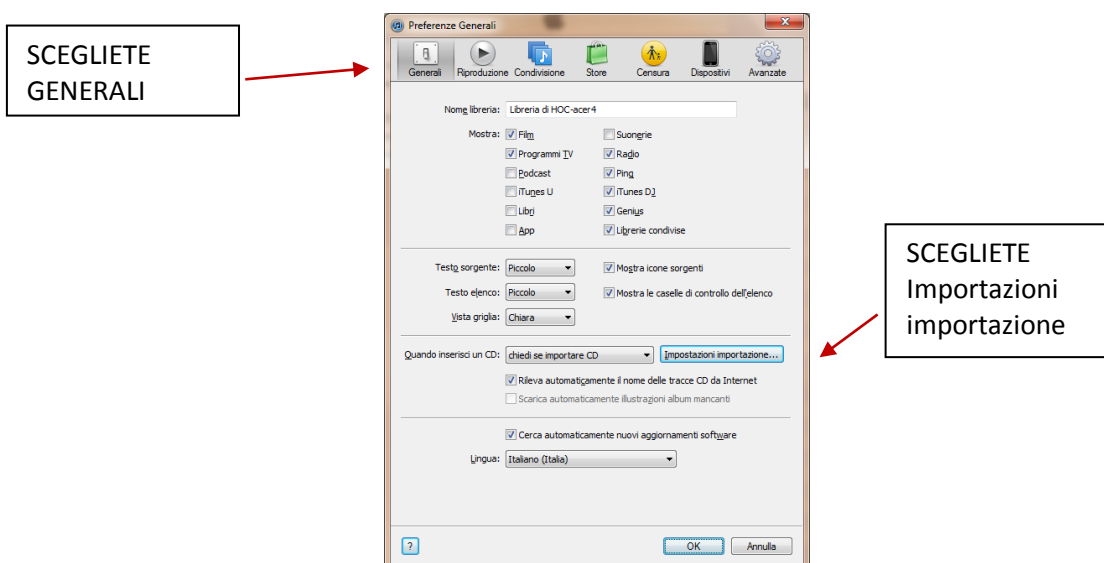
SCEGLIETE GENERALI

Preferenze Generali

Generali Riproduzione Condivisione Store Censura Dispositivi Avanzate

Nome libreria: Libreria di HOC-acer4

Mostra: Film Suonerie
Programmi TV Radio
Podcast Ping
iTunes U iTunes DJ
Libri Genius
App Librerie condivise

Testo sorgente: Piccolo Mostra icone sorgenti
Testo elenco: Piccolo Mostra le caselle di controllo dell'elenco
Vista griglia: Chiara

Quando inserisci un CD: chiedi se importare CD Impostazioni importazione...
Rileva automaticamente il nome delle tracce CD da Internet
Scarica automaticamente illustrazioni album mancanti

Cerca automaticamente nuovi aggiornamenti software

Lingua: Italiano (Italia)

?
OK Annulla

SCEGLIETE Importazioni importazione